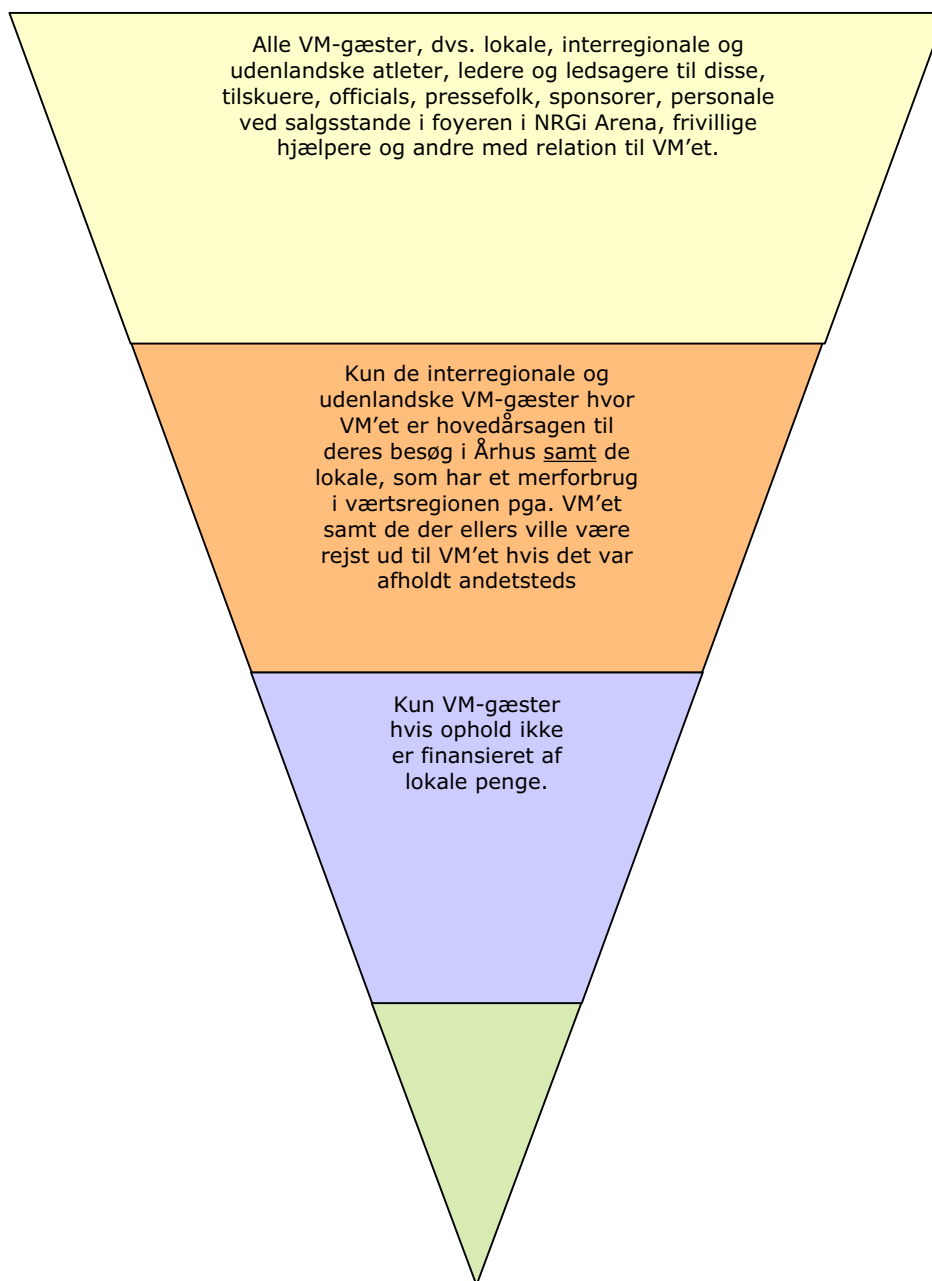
Alle VM-gæster, dvs. lokale, interregionale og udenlandske atleter, ledere og ledsagere til disse, tilskuere, officials, pressefolk, sponsorer, personale ved salgsstande i foyeren i NRGi Arena, frivillige hjælpere og andre med relation til VM'et.

Kun de interregionale og udenlandske VM-gæster hvor VM'et er hovedårsagen til deres besøg i Århus samt de lokale, som har et merforbrug i værtsregionen pga. VM'et samt de der ellers ville være rejst ud til VM'et hvis det var afholdt andetsteds

Kun VM-gæster hvis ophold ikke er finansieret af lokale penge.